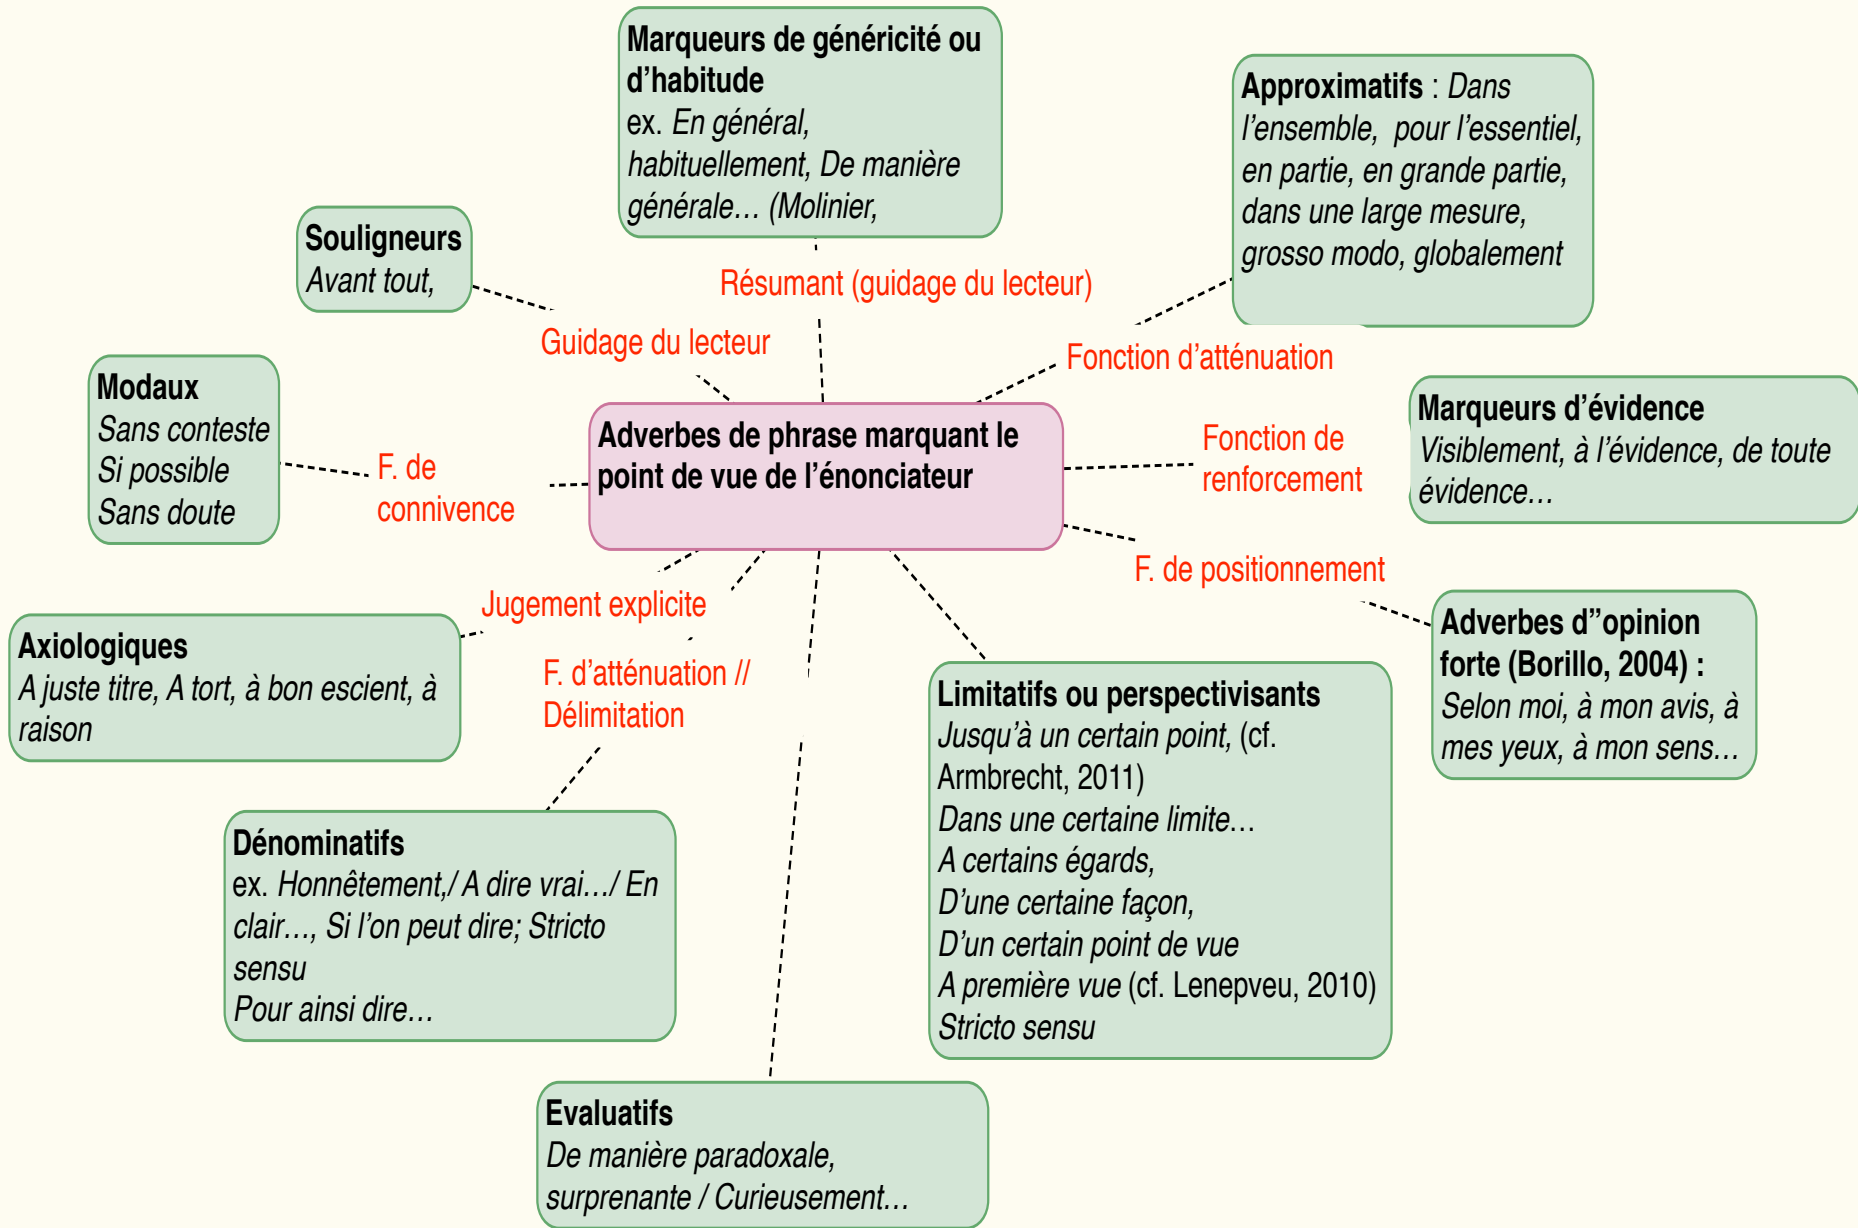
Marqueurs de généricité ou d'habitude
ex. En général, habituellement, De manière générale… (Molinier,

Approximatifs : Dans l'ensemble, pour l'essentiel, en partie, en grande partie, dans une large mesure, grosso modo, globalement

Souligneurs
Avant tout,

Résumant (guidage du lecteur)

Guidage du lecteur

Fonction d'atténuation

Modaux
Sans conteste
Si possible
Sans doute

F. de connivence

Adverbes de phrase marquant le point de vue de l'énonciateur

Fonction de renforcement

Marqueurs d'évidence
Visiblement, à l'évidence, de toute évidence…

F. de positionnement

Jugement explicite

Axiologiques
A juste titre, A tort, à bon escient, à raison

F. d'atténuation // Délimitation

Adverbes d''opinion forte (Borillo, 2004) :
Selon moi, à mon avis, à mes yeux, à mon sens…

Limitatifs ou perspectivisants
Jusqu'à un certain point, (cf. Armbrecht, 2011)
Dans une certaine limite…
A certains égards,
D'une certaine façon,
D'un certain point de vue
A première vue (cf. Lenepveu, 2010)
Stricto sensu

Dénominatifs
ex. Honnêtement,/ A dire vrai…/ En clair…, Si l'on peut dire; Stricto sensu
Pour ainsi dire…

Evaluatifs
De manière paradoxale, surprenante / Curieusement…